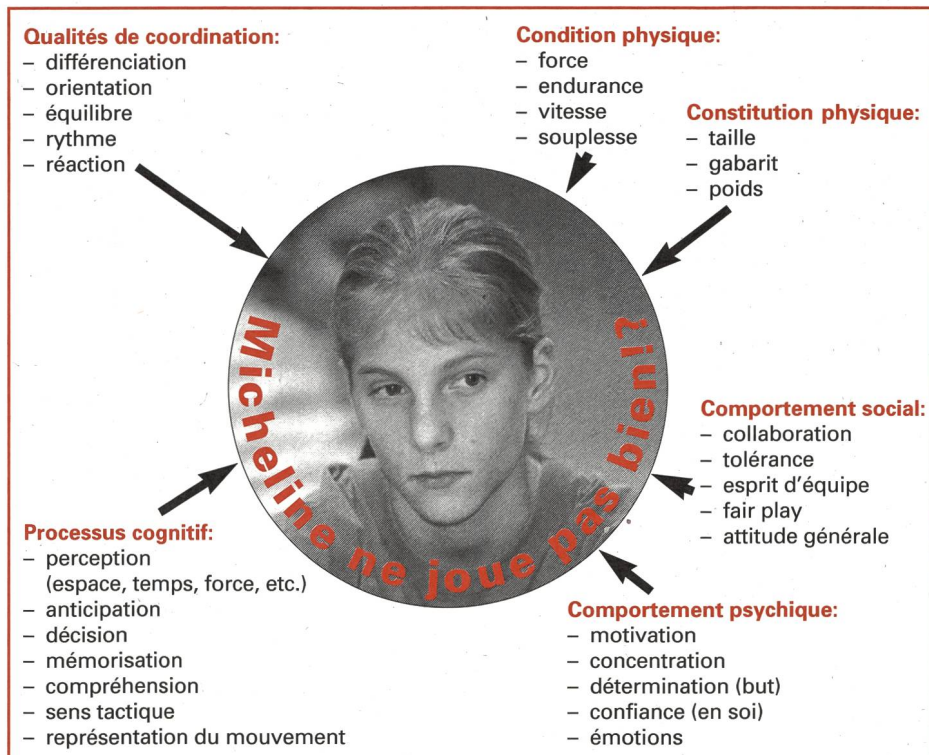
Qualités de coordination:
– différenciation
– orientation
– équilibre
– rythme
– réaction

Condition physique:
– force
– endurance
– vitesse
– souplesse

Constitution physique:
– taille
– gabarit
– poids

Micheline ne joue pas bien!?

Comportement social:
– collaboration
– tolérance
– esprit d'équipe
– fair play
– attitude générale

Processus cognitif:
– perception (espace, temps, force, etc.)
– anticipation
– décision
– mémorisation
– compréhension
– sens tactique
– représentation du mouvement

Comportement psychique:
– motivation
– concentration
– détermination (but)
– confiance (en soi)
– émotions